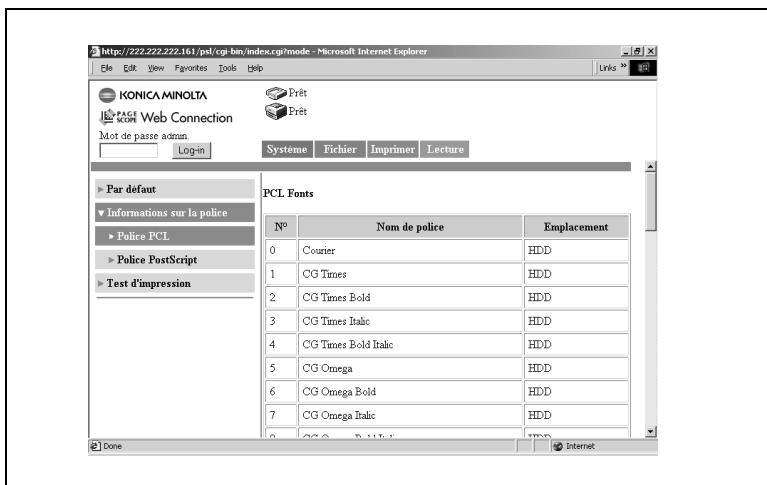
http://222.222.222.161/psl/cgi-bin/index.cgi?mode - Microsoft Internet Explorer

File Edit View Favorites Tools Help

Links »

KONICA MINOLTA

PAGE SCOPE Web Connection

Mot de passe admin.

Log-in

Prêt

Prêt

Système Fichier Imprimer Lecture

► Par défaut

▼ Informations sur la police

► Police PCL

► Police PostScript

► Test d'impression

PCL Fonts

| N° | Nom de police | Emplacement |
|---|---|---|
| 0 | Courier | HDD |
| 1 | CG Times | HDD |
| 2 | CG Times Bold | HDD |
| 3 | CG Times Italic | HDD |
| 4 | CG Times Bold Italic | HDD |
| 5 | CG Omega | HDD |
| 6 | CG Omega Bold | HDD |
| 7 | CG Omega Italic | HDD |
| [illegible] | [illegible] | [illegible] |

Done

Internet